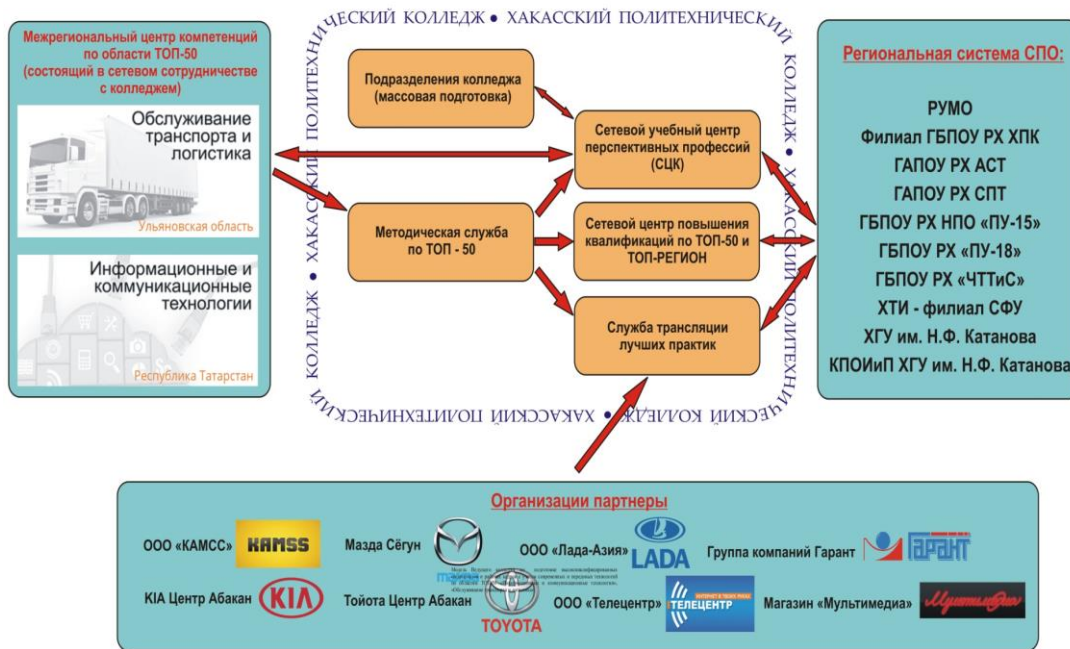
Межрегиональный центр компетенций по области ТОП-50 (состоящий в сетевом сотрудничестве с колледжем)

Обслуживание транспорта и логистика

Ульяновская область

Информационные и коммуникационные технологии

Республика Татарстан

ХАКАССКИЙ ПОЛИТЕХНИЧЕСКИЙ КОЛЛЕДЖ • ХАКАССКИЙ ПОЛИТЕХНИЧЕСКИЙ КОЛЛЕДЖ • ХАКАССКИЙ ПОЛИТЕХНИЧЕСКИЙ КОЛЛЕДЖ • ХАКАССКИЙ ПОЛИТЕХНИЧЕСКИЙ КОЛЛЕДЖ •

Подразделения колледжа (массовая подготовка)

Сетевой учебный центр перспективных профессий (СЦК)

Методическая служба по ТОП - 50

Сетевой центр повышения квалификаций по ТОП-50 и ТОП-РЕГИОН

Служба трансляции лучших практик

Региональная система СПО:

РУМО
Филиал ГБПОУ РХ ХПК
ГАПОУ РХ АСТ
ГАПОУ РХ СПТ
ГБПОУ РХ НПО «ПУ-15»
ГБПОУ РХ «ПУ-18»
ГБПОУ РХ «ЧТТиС»
ХТИ - филиал СФУ
ХГУ им. Н.Ф. Катанова
КПОИиП ХГУ им. Н.Ф. Катанова

Организации партнеры

ООО «КАМСС» KAMSS
Мазда Сёгун
ООО «Лада-Азия» LADA
Группа компаний Гарант ГАРАНТ
KIA Центр Абакан KIA
Тойота Центр Абакан TOYOTA
ООО «Телецентр» ТЕЛЕЦЕНТР
Магазин «Мультимедиа» Мультимедиа